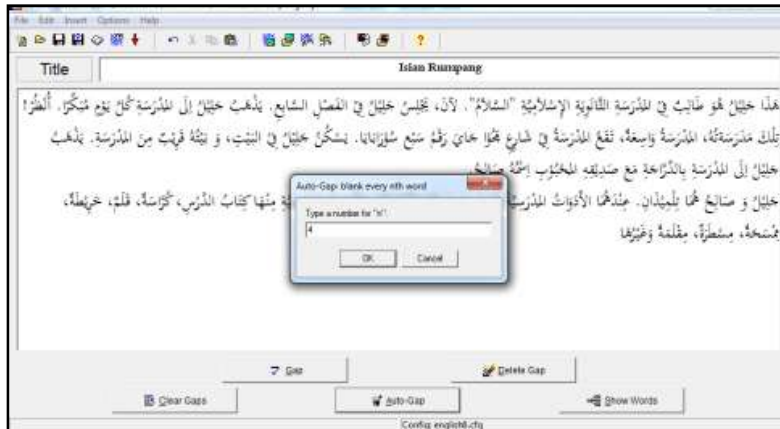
File Edit Insert Options Help

Title

Isian Rumpang

هَذَا خَلِيْلٌ هُوَ طَالِبٌ فِيْ الْمَدْرَسَةِ الثَّانَوِيَّةِ الْإِسْلَامِيَّةِ "السَّلَامُ". لَآنَ، يَجْلِسُ خَلِيْلٌ فِيْ الْفَصْلِ السَّابِعِ. يَذْهَبُ خَلِيْلٌ إِلَى الْمَدْرَسَةِ كُلَّ يَوْمٍ مُبَكِّرًا. أُنْظُرْ! تِلْكَ مَدْرَسَتُهُ، الْمَدْرَسَةُ وَاسِعَةٌ، تَقَعُ الْمَدْرَسَةُ فِيْ شَارِعٍ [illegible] رَقْمُ سَبْعٍ سُوْرَابَايَا. يَسْكُنُ خَلِيْلٌ فِيْ الْبَيْتِ، وَ بَيْتُهُ قَرِيْبٌ مِنَ الْمَدْرَسَةِ. يَذْهَبُ خَلِيْلٌ إِلَى الْمَدْرَسَةِ بِالدَّرَّاجَةِ مَعَ صَدِيْقِهِ الْمَحْبُوْبِ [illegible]

خَلِيْلٌ وَ صَالِحٌ هُمَا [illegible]. عِنْدَهُمَا الْأَدَوَاتُ الْمَدْرَسِيَّةُ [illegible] مِنْهَا كِتَابُ الدَّرْسِ، كُرَّاسَةٌ، قَلَمٌ، خَرِيْطَةٌ، مِسْحَةٌ، مِسْطَرَةٌ، مِقْلَمَةٌ وَغَيْرُهَا

Auto-Gap: blank every nth word
Type a number for "n":
4
OK Cancel

? Gap
Delete Gap
Clear Gaps
Auto-Gap
Show Words
Config: english6.cfg